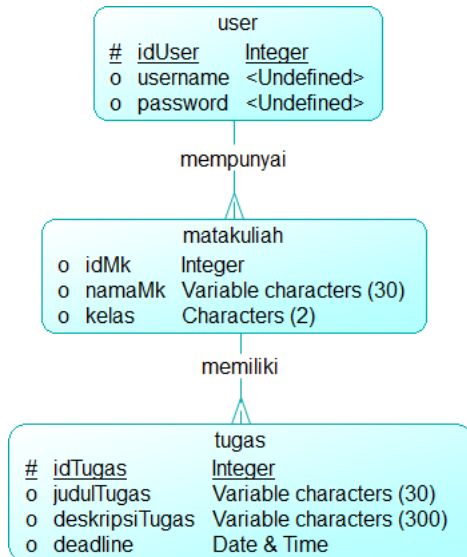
user

| # | idUser | Integer |
|---|---|---|
| o | username | <Undefined> |
| o | password | <Undefined> |

mempunyai

matakuliah

| o | idMk | Integer |
|---|---|---|
| o | namaMk | Variable characters (30) |
| o | kelas | Characters (2) |

memiliki

tugas

| # | idTugas | Integer |
|---|---|---|
| o | judulTugas | Variable characters (30) |
| o | deskripsiTugas | Variable characters (300) |
| o | deadline | Date & Time |